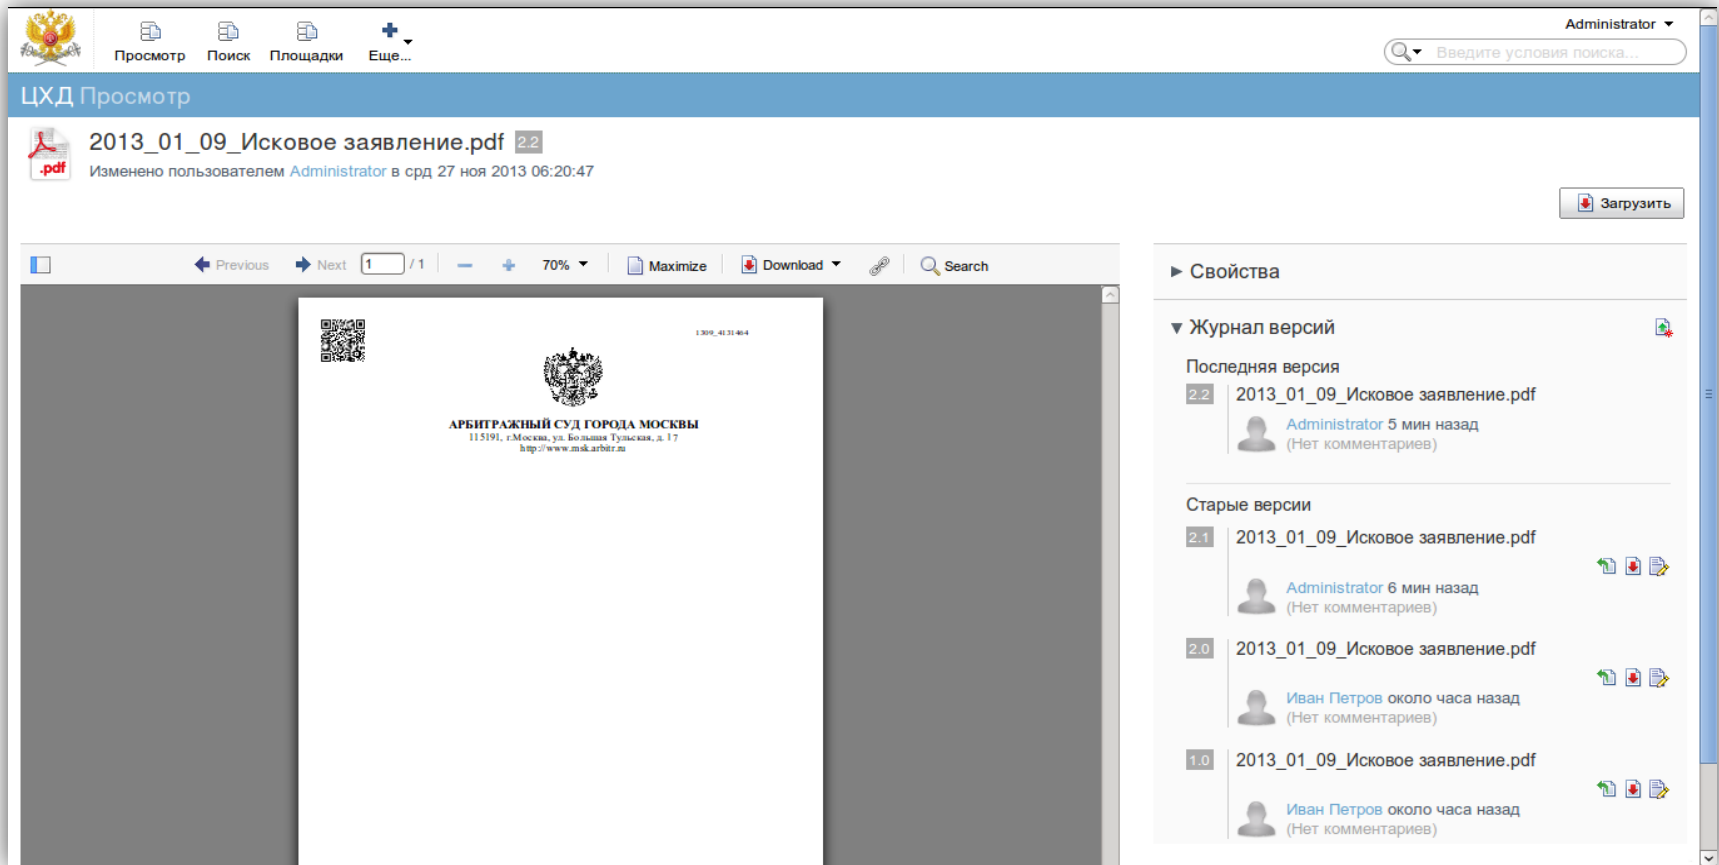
Просмотр Поиск Площадки Еще...

Administrator

Введите условия поиска...

ЦХД Просмотр

2013_01_09_Исковое заявление.pdf 2.2

Изменено пользователем Administrator в срд 27 ноя 2013 06:20:47

Загрузить

Previous Next 1 / 1 70% Maximize Download Search

1309_4131464

АРБИТРАЖНЫЙ СУД ГОРОДА МОСКВЫ
115191, г.Москва, ул. Большая Тульская, д. 17
http://www.msk.arbitr.ru

▶ Свойства

▼ Журнал версий

Последняя версия

2.2 2013_01_09_Исковое заявление.pdf
Administrator 5 мин назад
(Нет комментариев)

Старые версии

2.1 2013_01_09_Исковое заявление.pdf
Administrator 6 мин назад
(Нет комментариев)

2.0 2013_01_09_Исковое заявление.pdf
Иван Петров около часа назад
(Нет комментариев)

1.0 2013_01_09_Исковое заявление.pdf
Иван Петров около часа назад
(Нет комментариев)